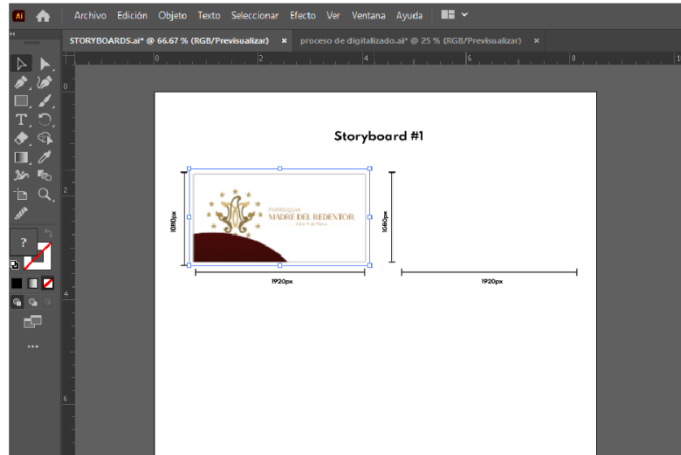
Ai
Archivo Edición Objeto Texto Seleccionar Efecto Ver Ventana Ayuda
STORYBOARDS.ai* @ 66.67 % (RGB/Previsualizar) ×
proceso de digitalizado.ai* @ 25 % (RGB/Previsualizar) ×
0 2 4 6 8
0
2
4
6
Storyboard #1
1080px
PARROQUIA
MADRE DEL REDENTOR
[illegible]
1080px
1920px
1920px
?
...